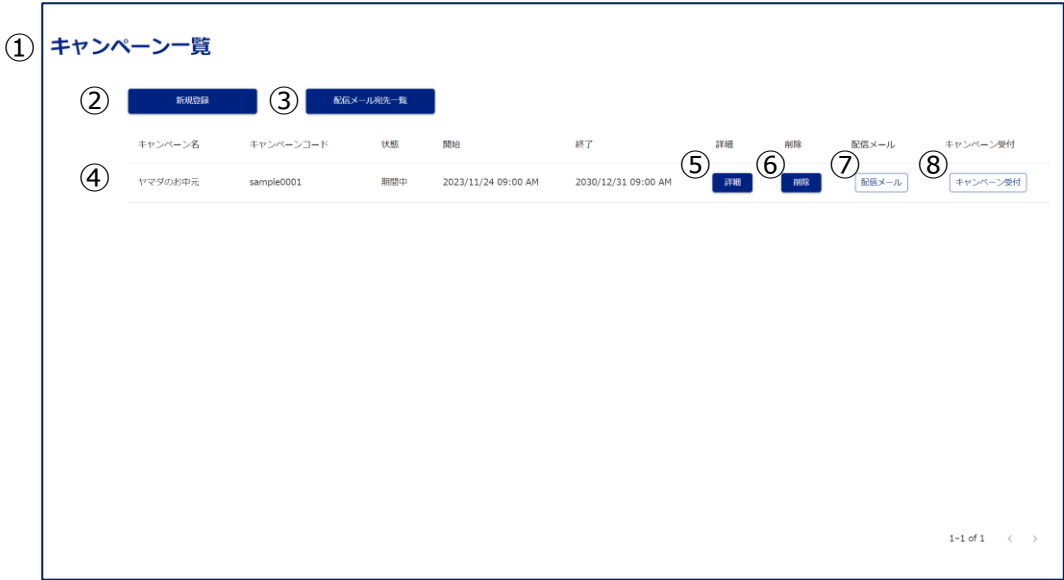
① キャンペーン一覧

② 新規登録 ③ 配信メール宛先一覧

| キャンペーン名 | キャンペーンコード | 状態 | 開始 | 終了 | 詳細 | 削除 | 配信メール | キャンペーン受付 |
|---|---|---|---|---|---|---|---|---|
| ヤマダのお中元 | sample0001 | 期間中 | 2023/11/24 09:00 AM | 2030/12/31 09:00 AM | ⑤ 詳細 | ⑥ 削除 | ⑦ 配信メール | ⑧ キャンペーン受付 |

④

1–1 of 1 ‹ ›